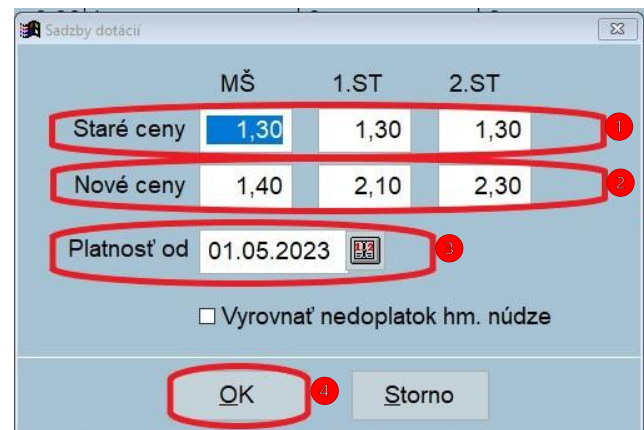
Sadzby dotácií

|  | MŠ | 1.ST | 2.ST |
|---|---|---|---|
| Staré ceny | 1,30 | 1,30 | 1,30 |
| Nové ceny | 1,40 | 2,10 | 2,30 |

1
2

Platnosť od 01.05.2023

3

Vyrovnať nedoplatok hm. núdze

OK
4
Storno